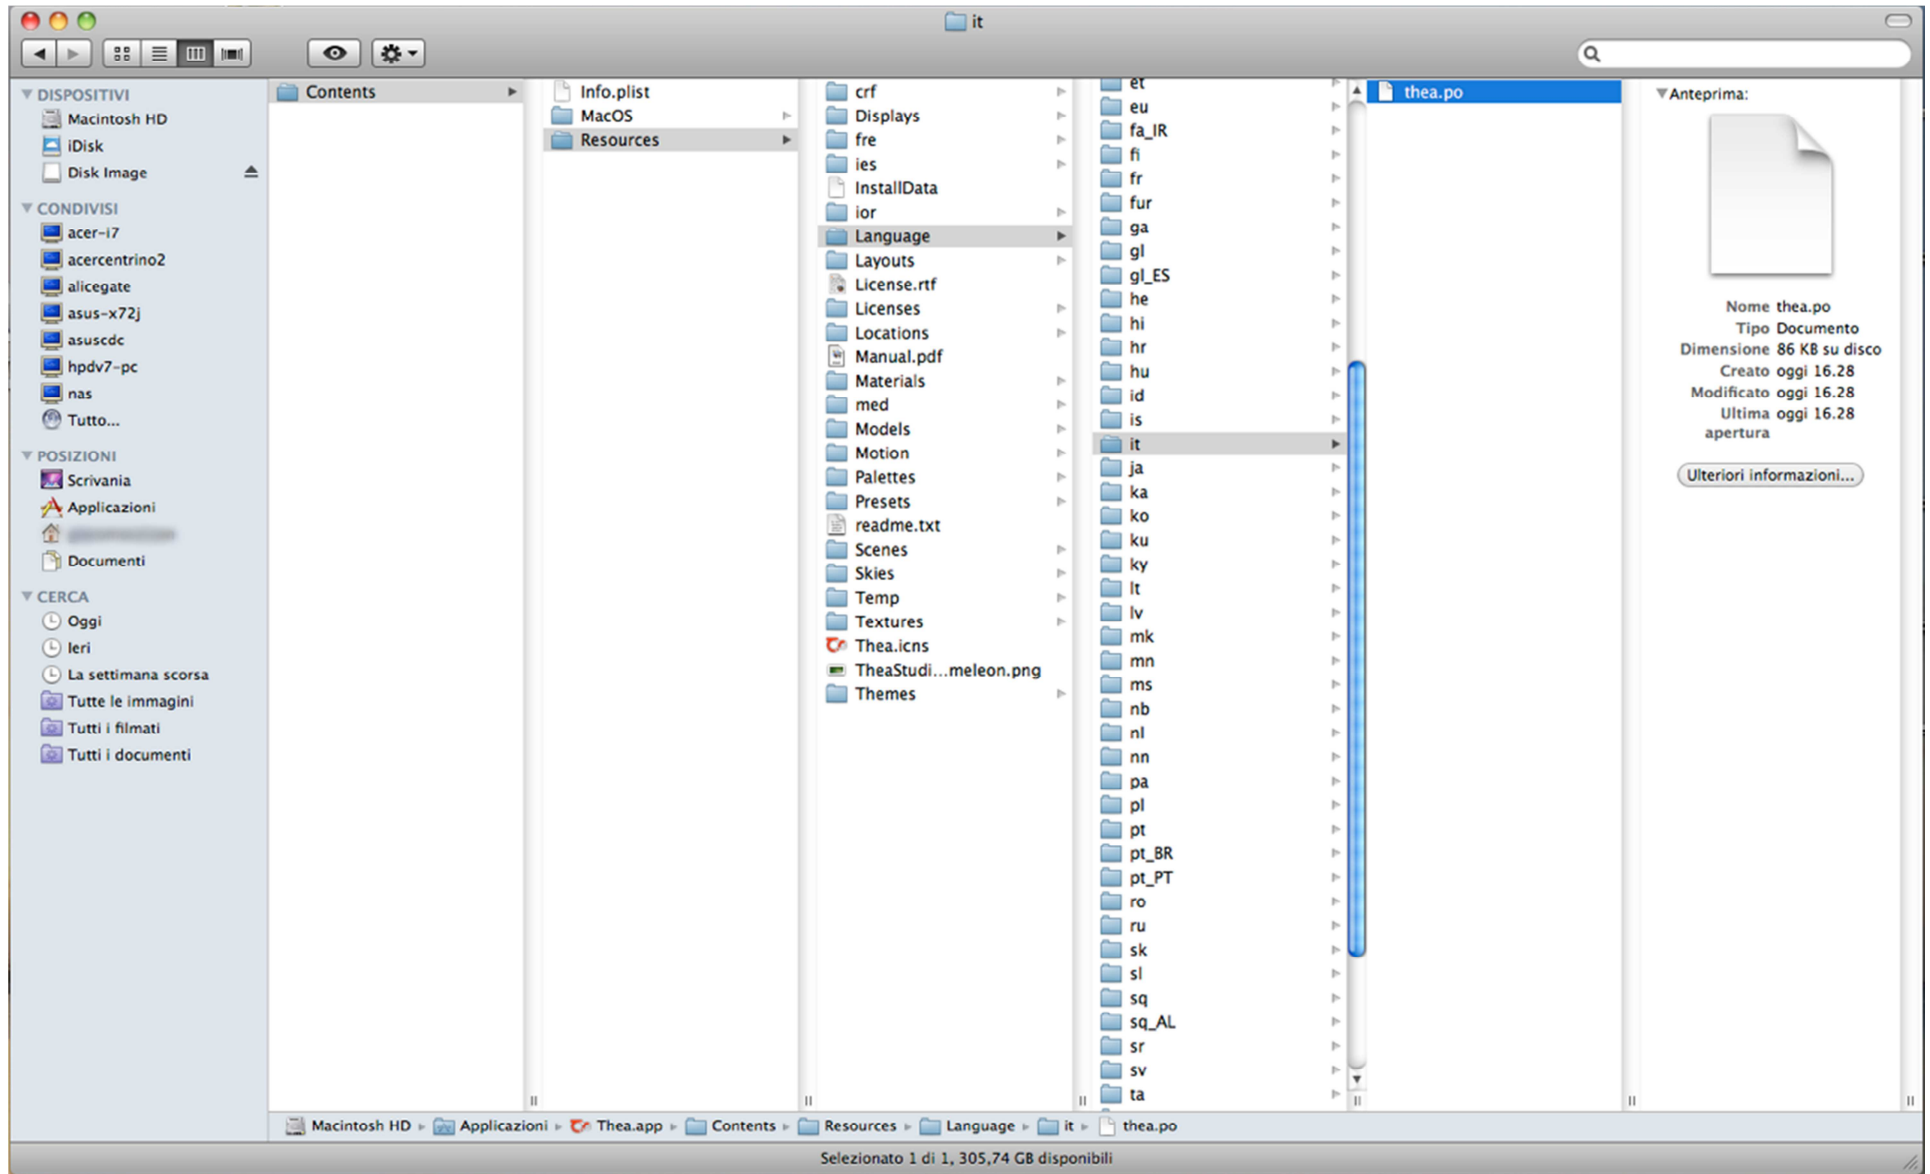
it

DISPOSITIVI
Macintosh HD
iDisk
Disk Image
CONDIVISI
acer-i7
acercentrino2
alicegate
asus-x72j
asuscdc
hpdv7-pc
nas
Tutto...
POSIZIONI
Scrivania
Applicazioni
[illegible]
Documenti
CERCA
Oggi
Ieri
La settimana scorsa
Tutte le immagini
Tutti i filmati
Tutti i documenti

Contents

Info.plist
MacOS
Resources

crf
Displays
fre
ies
InstallData
ior
Language
Layouts
License.rtf
Licenses
Locations
Manual.pdf
Materials
med
Models
Motion
Palettes
Presets
readme.txt
Scenes
Skies
Temp
Textures
Thea.icns
TheaStudi...meleon.png
Themes

et
eu
fa_IR
fi
fr
fur
ga
gl
gl_ES
he
hi
hr
hu
id
is
it
ja
ka
ko
ku
ky
lt
lv
mk
mn
ms
nb
nl
nn
pa
pl
pt
pt_BR
pt_PT
ro
ru
sk
sl
sq
sq_AL
sr
sv
ta

thea.po

Anteprima:
Nome thea.po
Tipo Documento
Dimensione 86 KB su disco
Creato oggi 16.28
Modificato oggi 16.28
Ultima apertura oggi 16.28
Ulteriori informazioni...

Macintosh HD ▸ Applicazioni ▸ Thea.app ▸ Contents ▸ Resources ▸ Language ▸ it ▸ thea.po

Selezionato 1 di 1, 305,74 GB disponibili